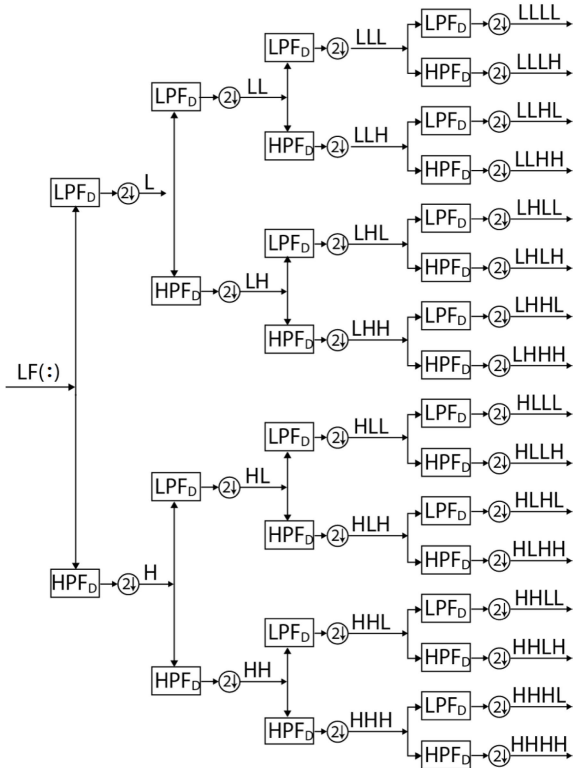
LF(:)

$LPF_D$ 2↓ L
$HPF_D$ 2↓ H

$LPF_D$ 2↓ LL
$HPF_D$ 2↓ LH
$LPF_D$ 2↓ HL
$HPF_D$ 2↓ HH

$LPF_D$ 2↓ LLL
$HPF_D$ 2↓ LLH
$LPF_D$ 2↓ LHL
$HPF_D$ 2↓ LHH
$LPF_D$ 2↓ HLL
$HPF_D$ 2↓ HLH
$LPF_D$ 2↓ HHL
$HPF_D$ 2↓ HHH

$LPF_D$ 2↓ LLLL
$HPF_D$ 2↓ LLLH
$LPF_D$ 2↓ LLHL
$HPF_D$ 2↓ LLHH
$LPF_D$ 2↓ LHLL
$HPF_D$ 2↓ LHLH
$LPF_D$ 2↓ LHHL
$HPF_D$ 2↓ LHHH
$LPF_D$ 2↓ HLLL
$HPF_D$ 2↓ HLLH
$LPF_D$ 2↓ HLHL
$HPF_D$ 2↓ HLHH
$LPF_D$ 2↓ HHLL
$HPF_D$ 2↓ HHLH
$LPF_D$ 2↓ HHHL
$HPF_D$ 2↓ HHHH